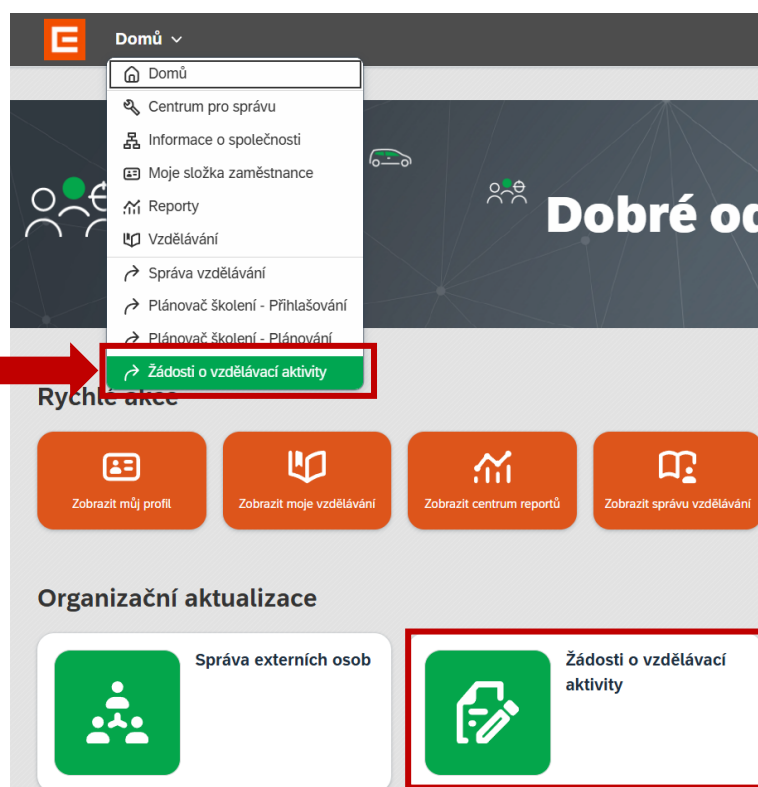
Domů

Domů
Centrum pro správu
Informace o společnosti
Moje složka zaměstnance
Reporty
Vzdělávání
Správa vzdělávání
Plánovač školení - Přihlašování
Plánovač školení - Plánování
Žádosti o vzdělávací aktivity

Dobré od

Rychlé akce

Zobrazit můj profil
Zobrazit moje vzdělávání
Zobrazit centrum reportů
Zobrazit správu vzdělávání

Organizační aktualizace

Správa externích osob

Žádosti o vzdělávací aktivity